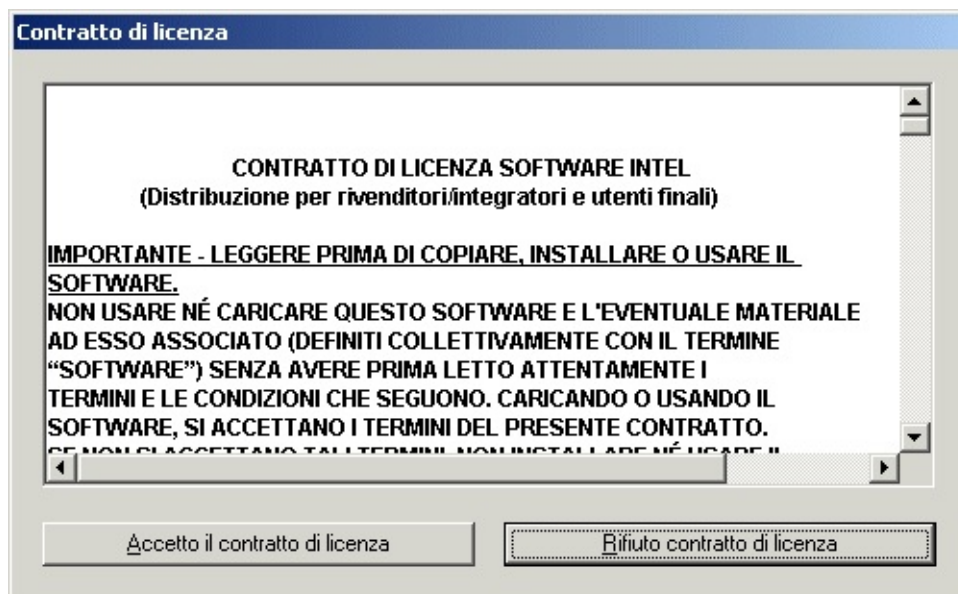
Contratto di licenza

CONTRATTO DI LICENZA SOFTWARE INTEL
(Distribuzione per rivenditori/integratori e utenti finali)

IMPORTANTE - LEGGERE PRIMA DI COPIARE, INSTALLARE O USARE IL SOFTWARE.
NON USARE NÉ CARICARE QUESTO SOFTWARE E L'EVENTUALE MATERIALE AD ESSO ASSOCIATO (DEFINITI COLLETTIVAMENTE CON IL TERMINE "SOFTWARE") SENZA AVERE PRIMA LETTO ATTENTAMENTE I TERMINI E LE CONDIZIONI CHE SEGUONO. CARICANDO O USANDO IL SOFTWARE, SI ACCETTANO I TERMINI DEL PRESENTE CONTRATTO.
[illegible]

Accetto il contratto di licenza

Rifiuto contratto di licenza